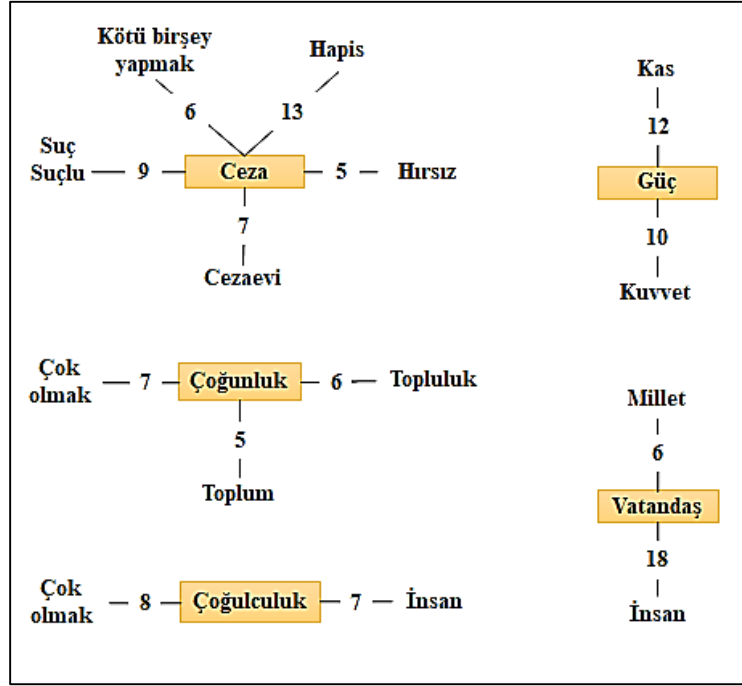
Kötü birşey yapmak

6

Hapis

13

Suç Suçlu — 9 — Ceza — 5 — Hırsız

7

Cezaevi

Kas

12

Güç

10

Kuvvet

Çok olmak — 7 — Çoğunluk — 6 — Topluluk

5

Toplum

Millet

6

Vatandaş

18

İnsan

Çok olmak — 8 — Çoğulculuk — 7 — İnsan